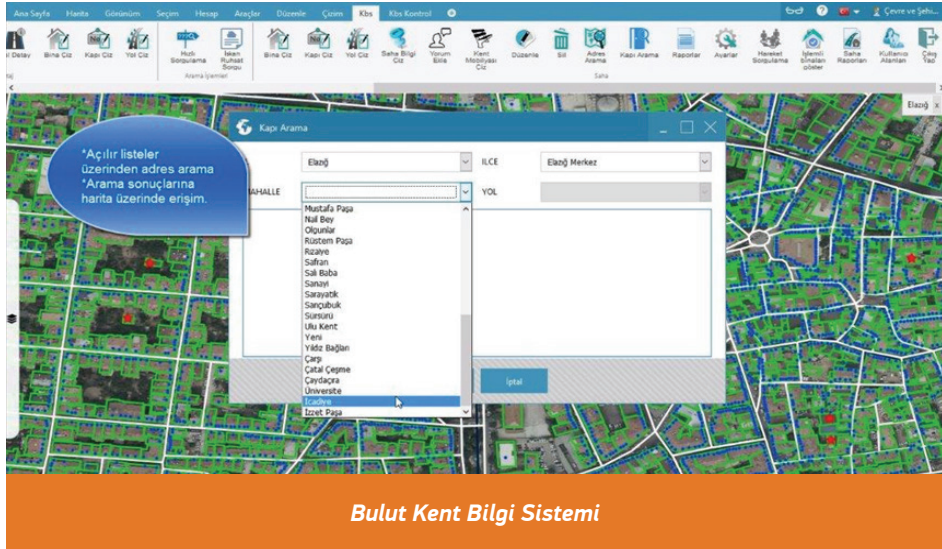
Ana Sayfa Harita Görünüm Seçim Hesap Araçlar Düzenle Çizim Kbs Kbs Kontrol

Çevre ve Şehi...

Detay Bina Çiz Kapı Çiz Yol Çiz Hızlı Sorgulama İskan Ruhsat Sorgu Bina Çiz Kapı Çiz Yol Çiz Saha Bilgi Çiz Yorum Ekle Kent Mobilyası Çiz Düzenle Sil Adres Arama Kapı Arama Raporlar Ayarlar Hareket Sorgulama İşlemli binaları göster Saha Raporları Kullanıcı Alanları Çıkış Yap

Arama İşlemleri Saha

Elazığ

*Açılır listeler üzerinden adres arama
*Arama sonuçlarına harita üzerinde erişim.

Kapı Arama

Elazığ ILCE Elazığ Merkez

MAHALLE YOL

Mustafa Paşa
Nail Bey
Olgunlar
Rüstem Paşa
Rızaiye
Safran
Sarı Baba
Sanayi
Sarayatik
Sarıçubuk
Sürsürü
Ulu Kent
Yeni
Yıldız Bağları
Çarşı
Çatal Çeşme
Çaydaçıra
Üniversite
İcadiye
İzzet Paşa

İptal

Bulut Kent Bilgi Sistemi